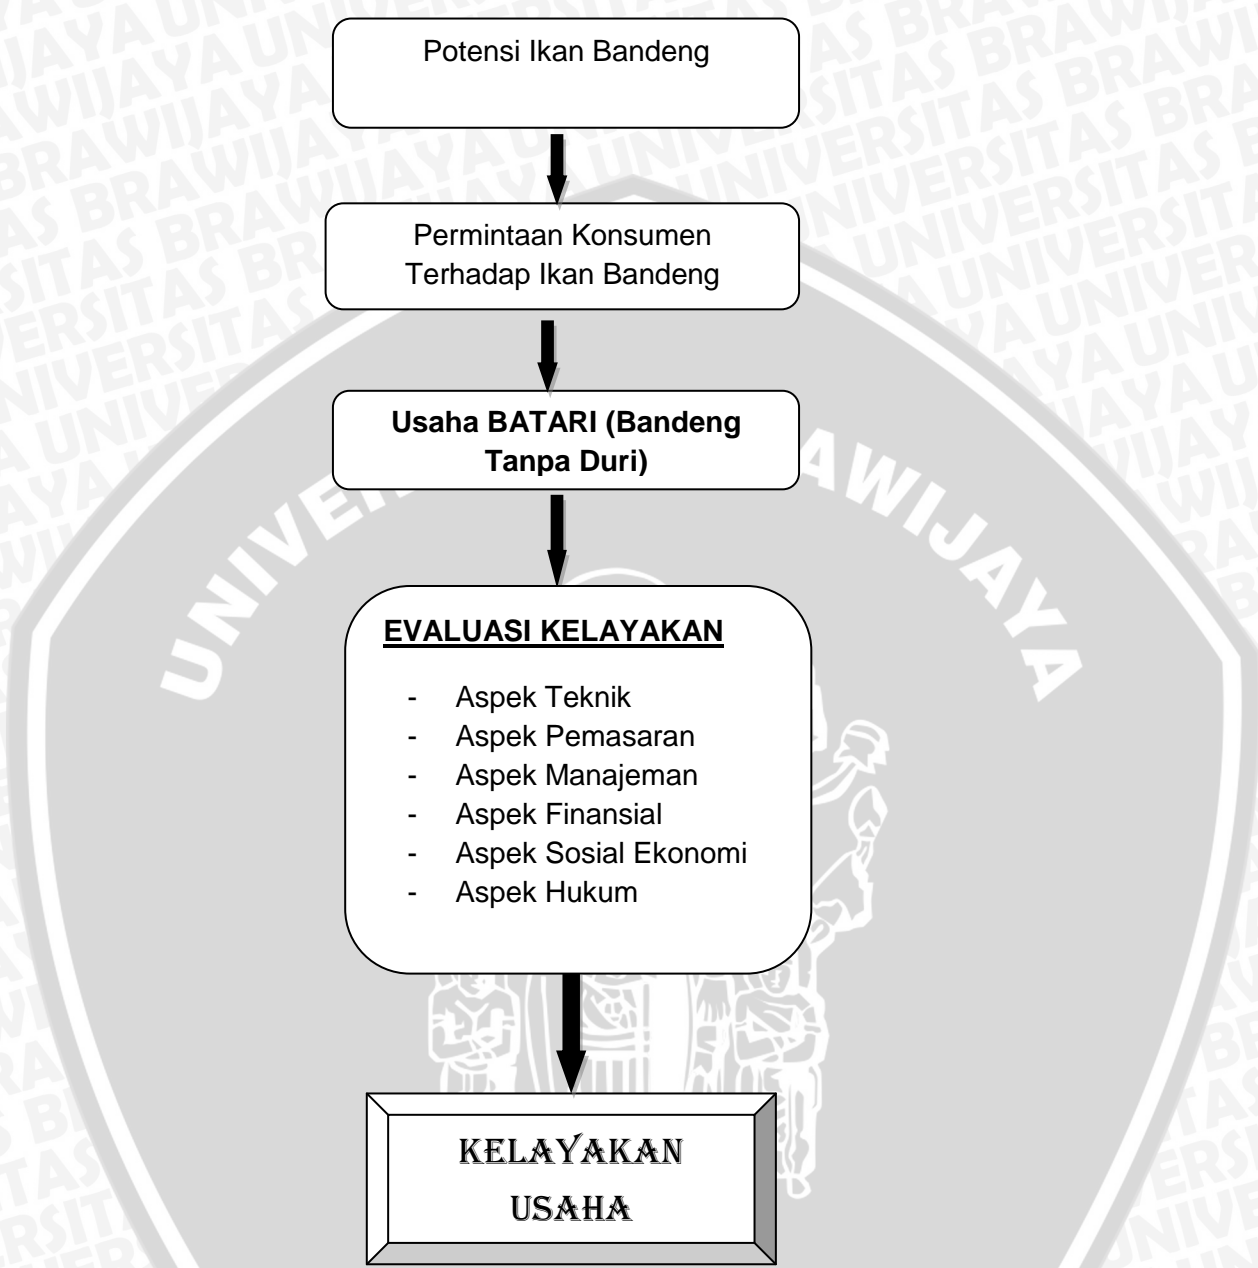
Potensi Ikan Bandeng

Permintaan Konsumen Terhadap Ikan Bandeng

Usaha BATARI (Bandeng Tanpa Duri)

EVALUASI KELAYAKAN

- Aspek Teknik
- Aspek Pemasaran
- Aspek Manajeman
- Aspek Finansial
- Aspek Sosial Ekonomi
- Aspek Hukum

KELAYAKAN USAHA

UNIVERSITAS BRAWIJAYA